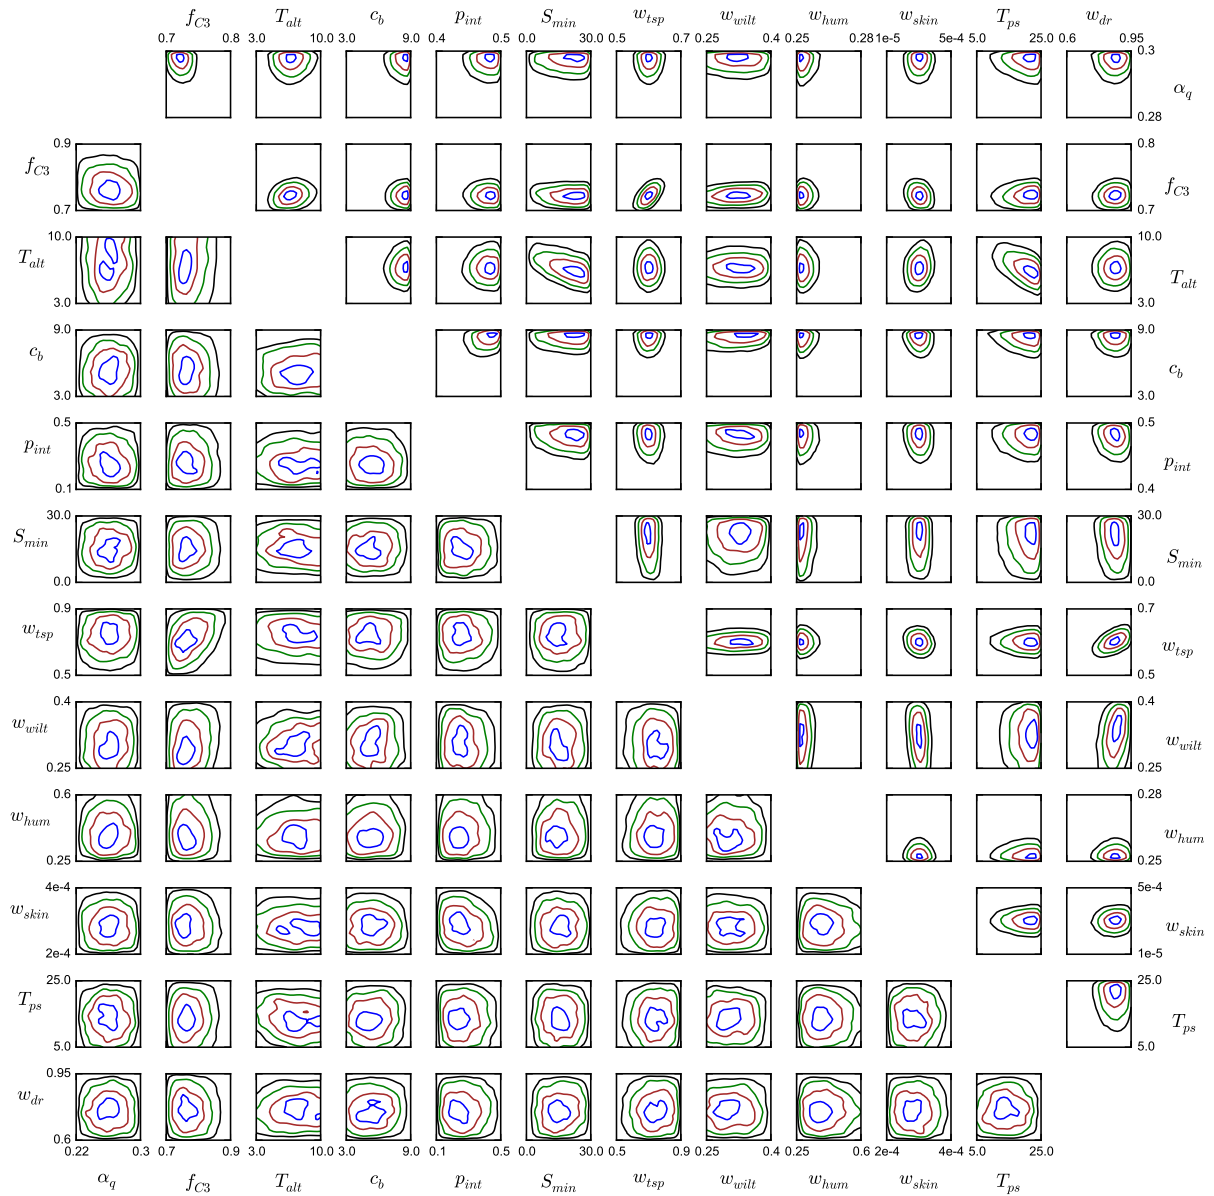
$f_{C3}$ $T_{alt}$ $c_b$ $p_{int}$ $S_{min}$ $w_{tsp}$ $w_{wilt}$ $w_{hum}$ $w_{skin}$ $T_{ps}$ $w_{dr}$

0.7 0.8 3.0 10.0 3.0 9.0 0.4 0.5 0.0 30.0 0.5 0.7 0.25 0.4 0.25 0.28 1e-5 5e-4 5.0 25.0 0.6 0.95

0.3 $\alpha_q$ 0.28

0.9 $f_{C3}$ 0.7 0.8 $f_{C3}$ 0.7

10.0 $T_{alt}$ 3.0 10.0 $T_{alt}$ 3.0

9.0 $c_b$ 3.0 9.0 $c_b$ 3.0

0.5 $p_{int}$ 0.1 0.5 $p_{int}$ 0.4

30.0 $S_{min}$ 0.0 30.0 $S_{min}$ 0.0

0.9 $w_{tsp}$ 0.5 0.7 $w_{tsp}$ 0.5

0.4 $w_{wilt}$ 0.25 0.4 $w_{wilt}$ 0.25

0.6 $w_{hum}$ 0.25 0.28 $w_{hum}$ 0.25

4e-4 $w_{skin}$ 2e-4 5e-4 $w_{skin}$ 1e-5

25.0 $T_{ps}$ 5.0 25.0 $T_{ps}$ 5.0

0.95 $w_{dr}$ 0.6

0.22 0.3 0.7 0.9 3.0 10.0 3.0 9.0 0.1 0.5 0.0 30.0 0.5 0.9 0.25 0.4 0.25 0.6 2e-4 4e-4 5.0 25.0

$\alpha_q$ $f_{C3}$ $T_{alt}$ $c_b$ $p_{int}$ $S_{min}$ $w_{tsp}$ $w_{wilt}$ $w_{hum}$ $w_{skin}$ $T_{ps}$